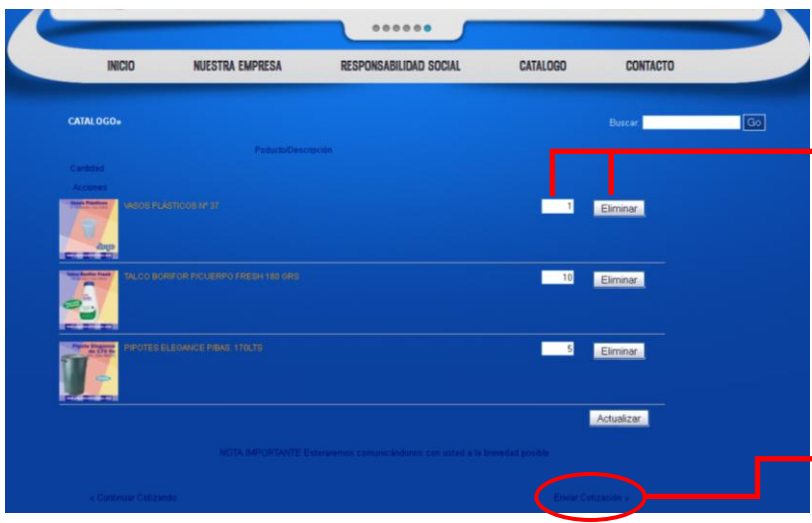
INICIO NUESTRA EMPRESA RESPONSABILIDAD SOCIAL CATALOGO CONTACTO

CATALOGO»

Buscar Go

Producto/Descripción

Cantidad

Acciones

VASOS PLASTICOS Nº 37

1 Eliminar

TALCO BORIFOR PICUERPO FRESH 180 GRS

10 Eliminar

PIPOTES ELEGANCE PIBAS. 170LTS

5 Eliminar

Actualizar

NOTA IMPORTANTE: Estaremos comunicándonos con usted a la brevedad posible

« Continuar Cotizando

Enviar Cotización »